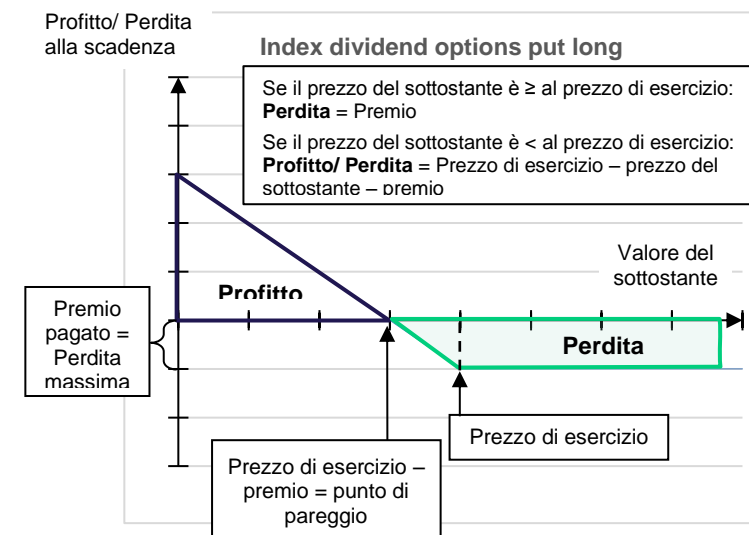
Profitto/ Perdita alla scadenza

Index dividend options put long

Se il prezzo del sottostante è ≥ al prezzo di esercizio: **Perdita** = Premio

Se il prezzo del sottostante è < al prezzo di esercizio: **Profitto/ Perdita** = Prezzo di esercizio – prezzo del sottostante – premio

Valore del sottostante

Profitto

Premio pagato = Perdita massima

Perdita

Prezzo di esercizio

Prezzo di esercizio – premio = punto di pareggio